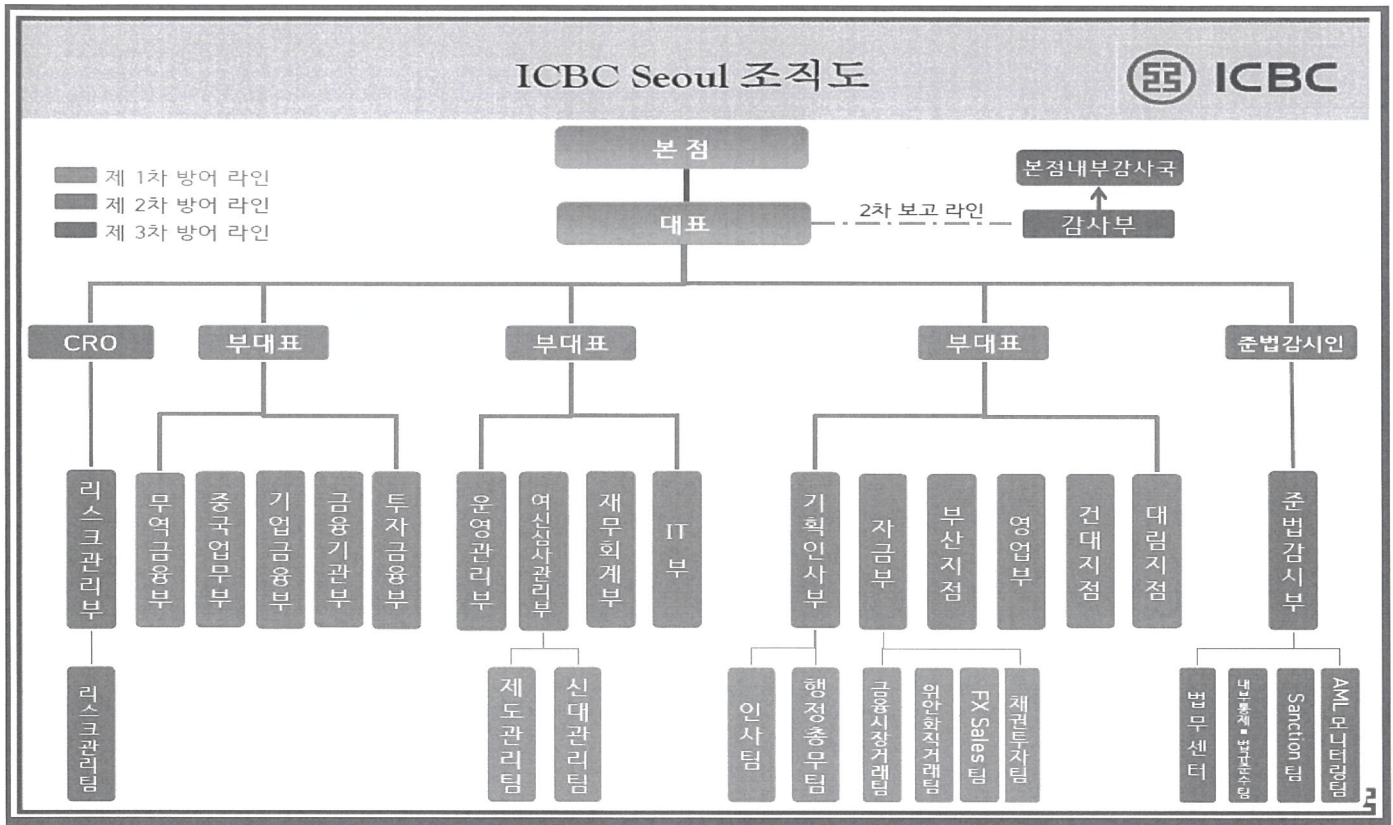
ICBC Seoul 조직도

ICBC

제 1차 방어 라인
제 2차 방어 라인
제 3차 방어 라인

본 점

본점내부감사국

대표

2차 보고 라인

감사부

CRO

부대표

부대표

부대표

준법감시인

리스크관리부

리스크관리팀

무역금융부

중국업무부

기업금융부

금융기관부

투자금융부

운영관리부

여신심사관리부

제도관리팀

신대관리팀

재무회계부

IT 부

기획인사부

인사팀

행정총무팀

자금부

금융시장거래팀

위안화직거래팀

FX Sales 팀

채권투자팀

부산지점

영업부

건대지점

대림지점

준법감시부

법무센터

내부통제▪법규준수팀

Sanction 팀

AML 모니터링팀

3